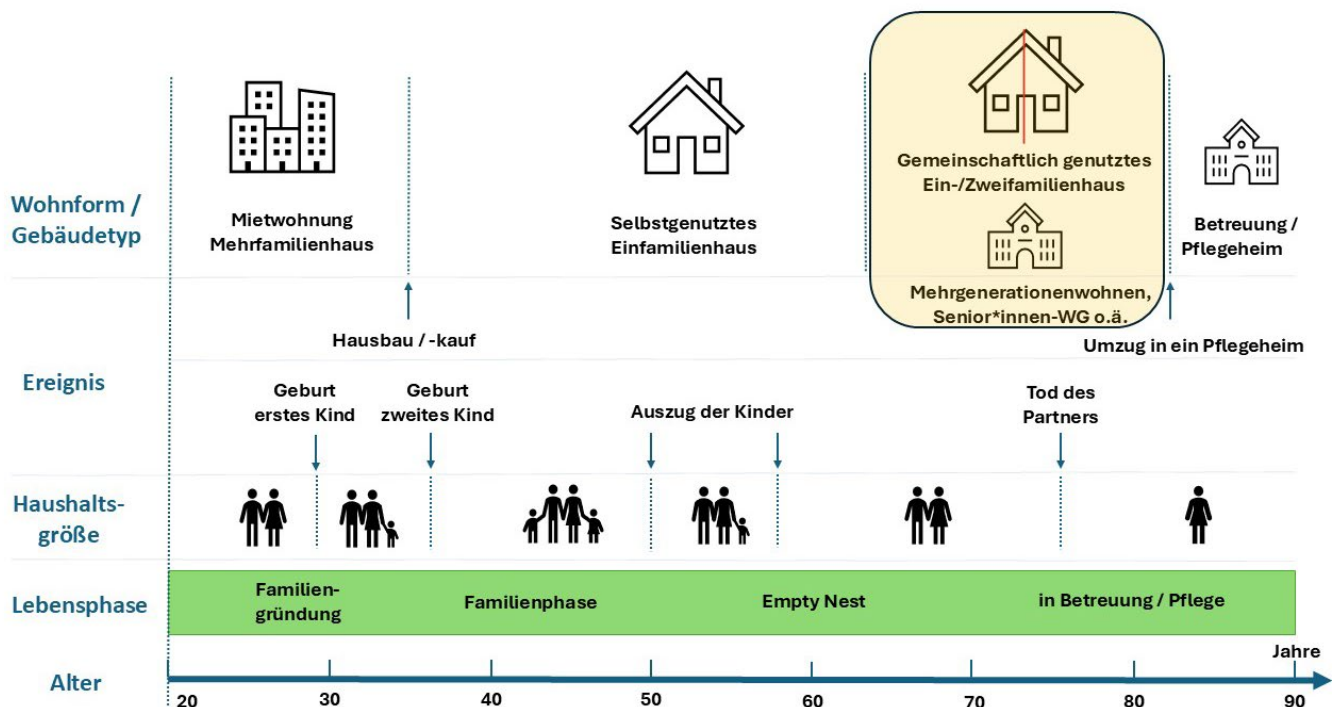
Wohnform / Gebäudetyp

Mietwohnung Mehrfamilienhaus

Selbstgenutztes Einfamilienhaus

Gemeinschaftlich genutztes Ein-/Zweifamilienhaus

Mehrgenerationenwohnen, Senior*innen-WG o.ä.

Betreuung / Pflegeheim

Hausbau / -kauf

Umzug in ein Pflegeheim

Ereignis

Geburt erstes Kind

Geburt zweites Kind

Auszug der Kinder

Tod des Partners

Haushalts-größe

Lebensphase

Familien-gründung

Familienphase

Empty Nest

in Betreuung / Pflege

Alter

20 30 40 50 60 70 80 90

Jahre